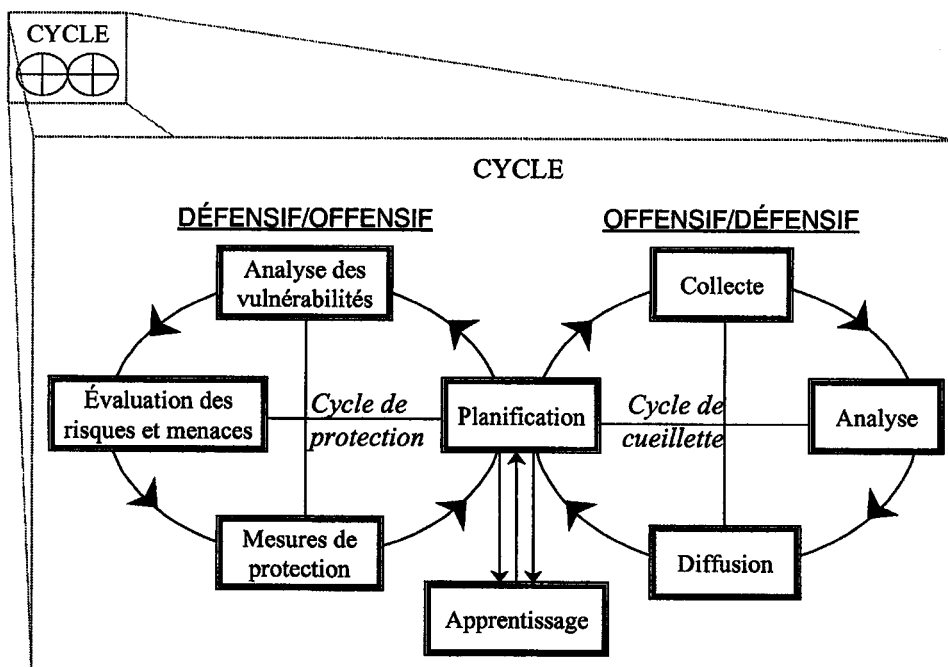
CYCLE

CYCLE

DÉFENSIF/OFFENSIF

OFFENSIF/DÉFENSIF

Analyse des vulnérabilités

Évaluation des risques et menaces

*Cycle de protection*

Mesures de protection

Planification

Apprentissage

Collecte

*Cycle de cueillette*

Analyse

Diffusion